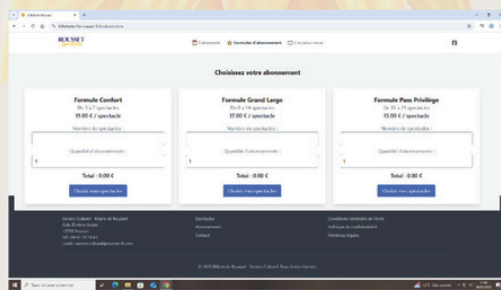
Billetterie Rousset

ROUSSET Spectacles

Evénements Formules d'abonnement Contactez-nous

Choisissez votre abonnement

Formule Confort
De 5 à 7 spectacles
15.00 € / spectacle
Nombre de spectacles :
Quantité d'abonnements :
1
Total : 0.00 €
Choisir vos spectacles

Formule Grand Large
De 8 à 14 spectacles
17.00 € / spectacle
Nombre de spectacles :
Quantité d'abonnements :
1
Total : 0.00 €
Choisir vos spectacles

Formule Pass Privilège
De 15 à 21 spectacles
13.00 € / spectacle
Nombre de spectacles :
Quantité d'abonnements :
1
Total : 0.00 €
Choisir vos spectacles

Service Culturel - Mairie de Rousset
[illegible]
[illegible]
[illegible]
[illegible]

Spectacles
Abonnement
Contact

Conditions Générales de Vente
Politique de confidentialité
Mentions légales

© 2025 Billetterie Rousset - Service Culturel. Tous droits réservés.

Taper ici pour rechercher